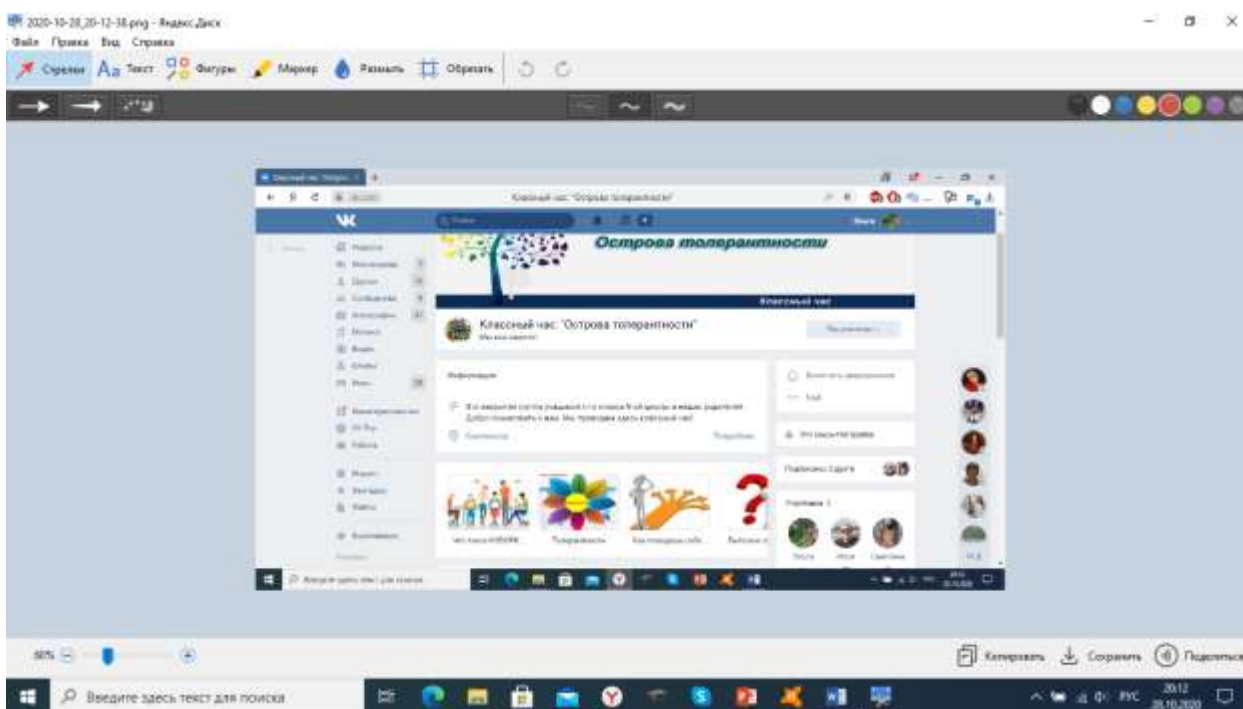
2020-10-28_20-12-38.png - Яндекс.Диск
Файл Правка Вид Справка
Стрелка Текст Фигуры Маркер Размыть Обрезать

Классный час: "Острова толерантности"
Острова толерантности
Классный час
Классный час: "Острова толерантности"
Информация
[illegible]
Подробнее
Участники 3

50%
Копировать Сохранить Поделиться
Введите здесь текст для поиска
20:12 28.10.2020